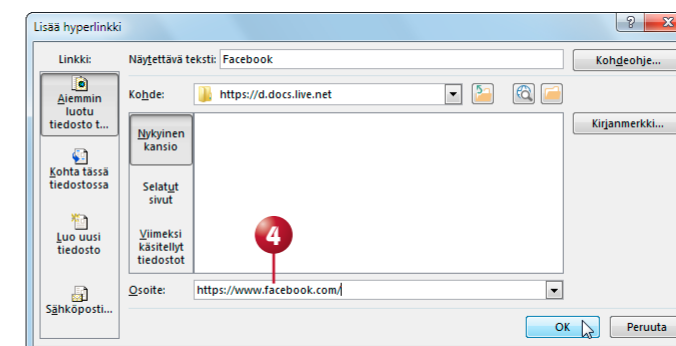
Lisää hyperlinkki

?

Linkki:

Näytettävä teksti: Facebook

Kohdeohje...

Aiemmin luotu tiedosto t...

Kohde: https://d.docs.live.net

Kirjanmerkki...

Nykyinen kansio

Kohta tässä tiedostossa

Selatut sivut

Luo uusi tiedosto

Viimeksi käsitellyt tiedostot

4

Osoite: https://www.facebook.com/

Sähköposti...

OK

Peruuta